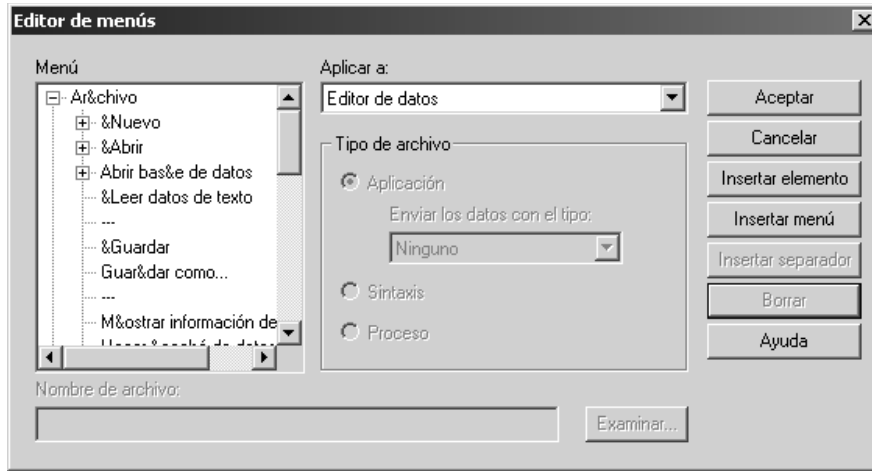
Editor de menús

Menú

Ar&chivo
&Nuevo
&Abrir
Abrir bas&e de datos
&Leer datos de texto
---
&Guardar
Guar&dar como...
---
M&ostrar información de
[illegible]

Aplicar a:
Editor de datos

Tipo de archivo
Aplicación
Enviar los datos con el tipo:
Ninguno
Sintaxis
Proceso

Aceptar
Cancelar
Insertar elemento
Insertar menú
Insertar separador
Borrar
Ayuda

Nombre de archivo:

Examinar...